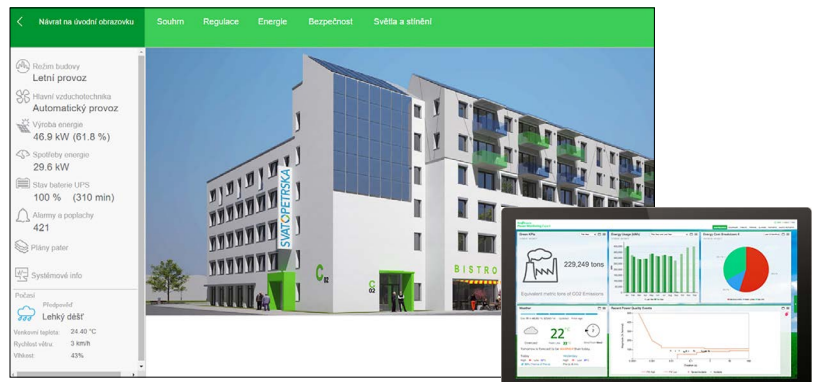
Návrat na úvodní obrazovku
Souhrn
Regulace
Energie
Bezpečnost
Světla a stínění

Režim budovy
Letní provoz
Hlavní vzduchotechnika
Automatický provoz
Výroba energie
46.9 kW (61.8 %)
Spotřeby energie
29.6 kW
Stav baterie UPS
100 % (310 min)
Alarmy a poplachy
421
Plány pater
Systémové info
Počasí
Předpověď
Lehký déšť
Venkovní teplota 24.40 °C
Rychlost větru 3 km/h
Vlhkost 43%

SVATOPETRSKÁ
C
C 02
BISTRO

Green KPIs
229,249 tons
Equivalent metric tons of CO2 Emissions
Energy Usage (kWh)
Energy Cost Breakdown
Weather
22
Recent Power Quality Events